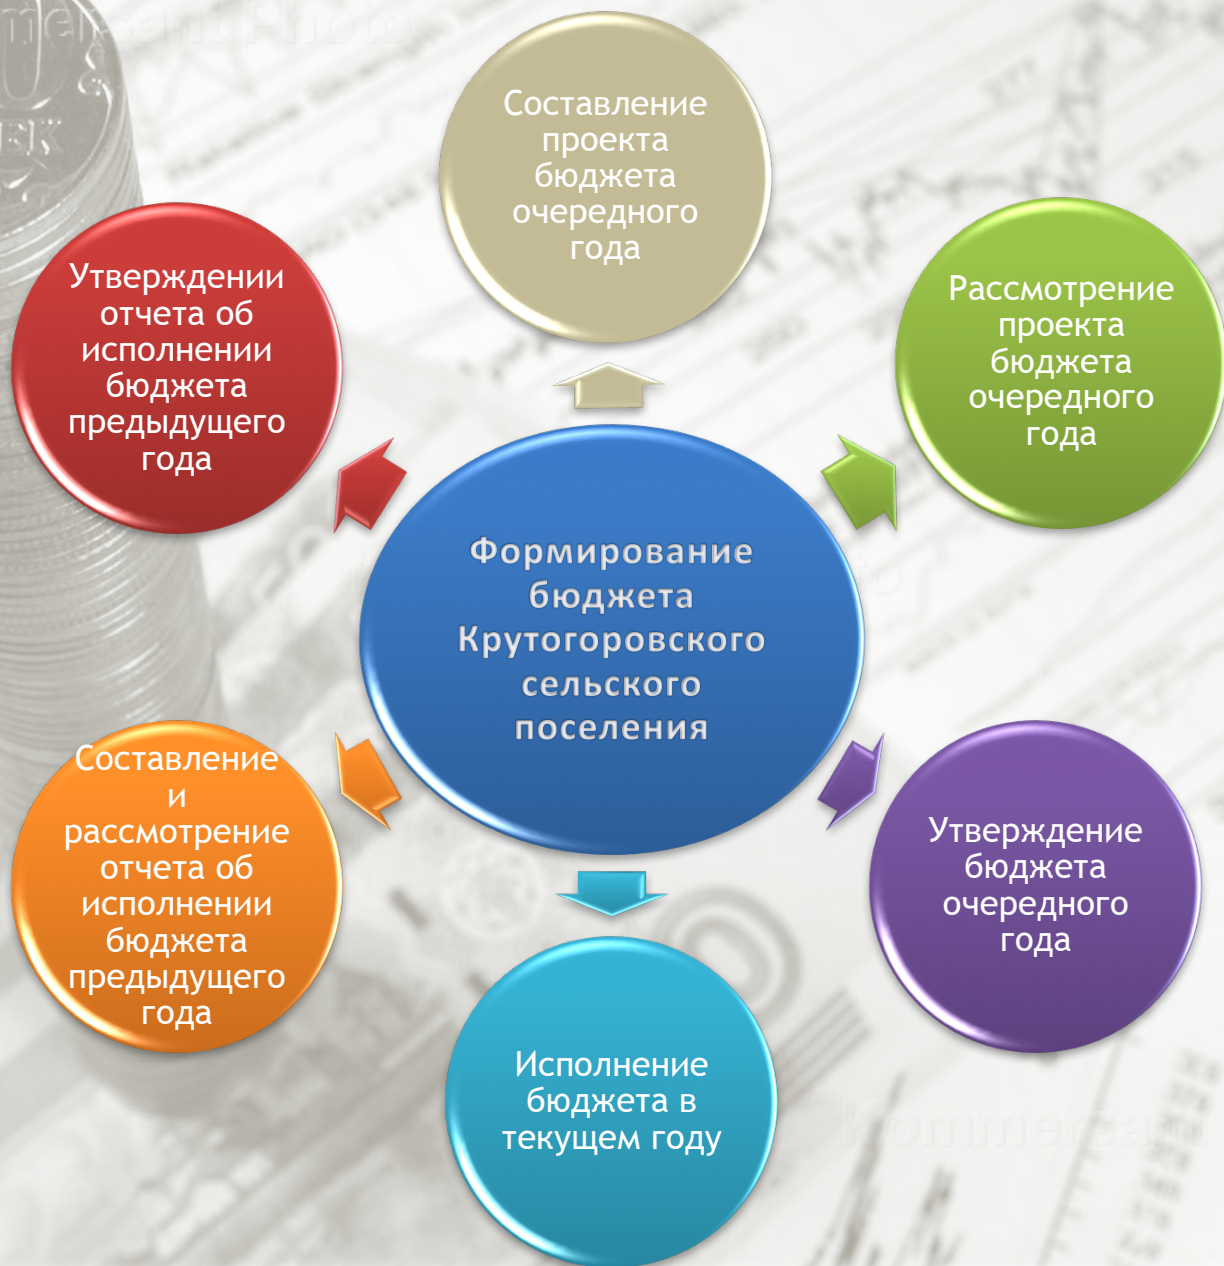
Формирование бюджета Крутогоровского сельского поселения

Составление проекта бюджета очередного года

Рассмотрение проекта бюджета очередного года

Утверждение бюджета очередного года

Исполнение бюджета в текущем году

Составление и рассмотрение отчета об исполнении бюджета предыдущего года

Утверждении отчета об исполнении бюджета предыдущего года

KommersantPhoto

Kommersant